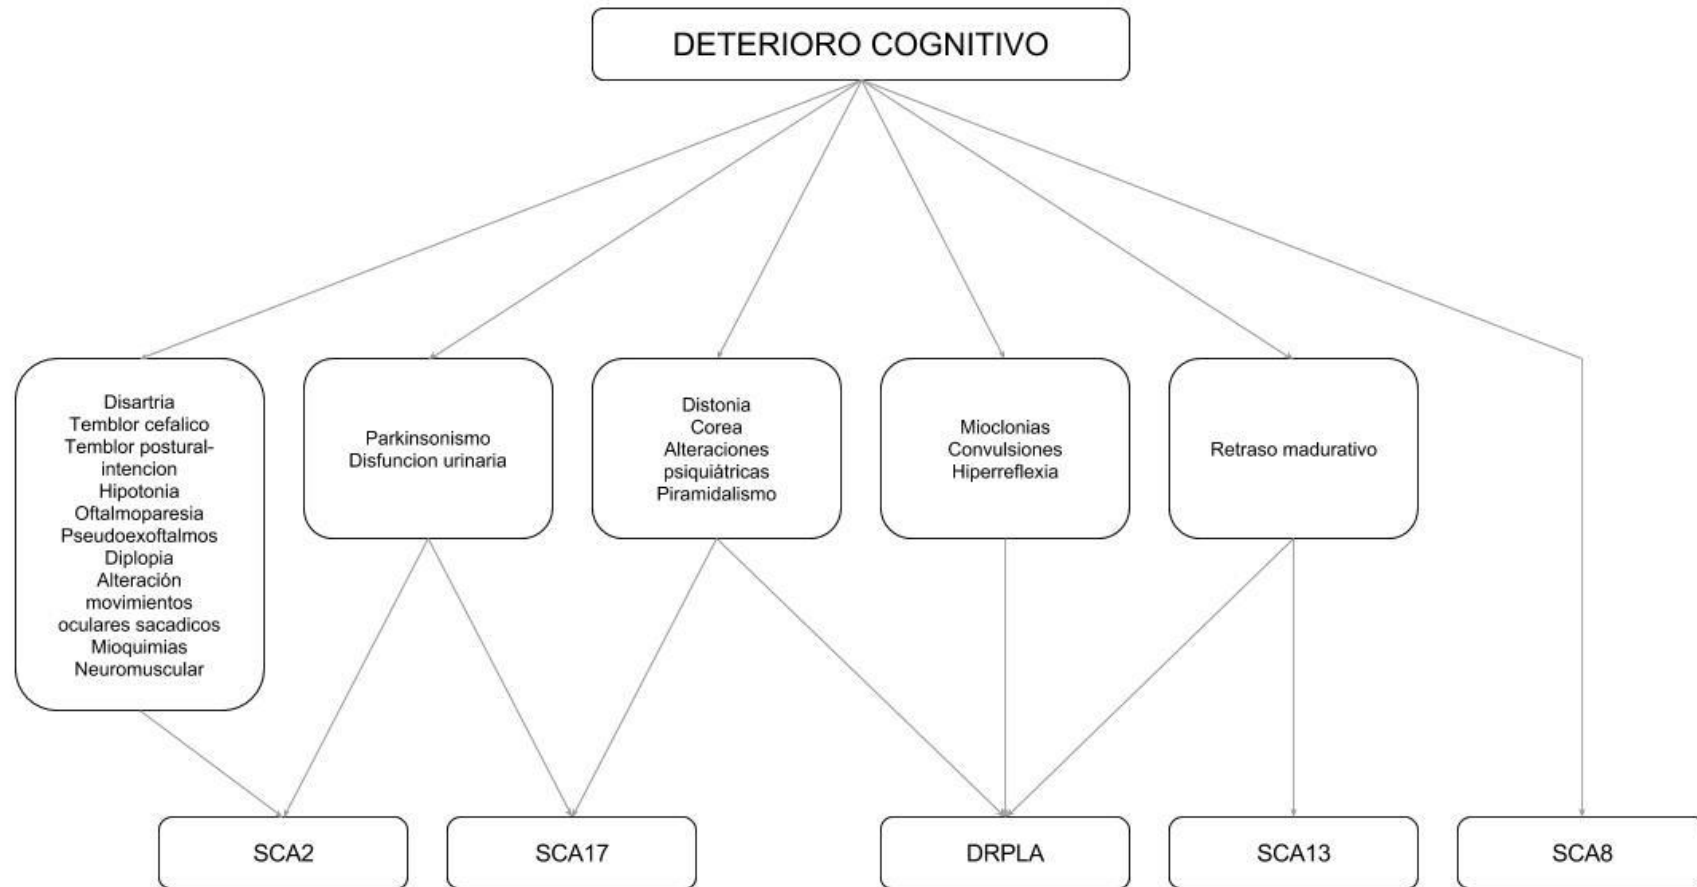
DETERIORO COGNITIVO

Disartria
Temblor cefalico
Temblor postural-intencion
Hipotonia
Oftalmoparesia
Pseudoexoftalmos
Diplopia
Alteración movimientos oculares sacadicos
Mioquimias
Neuromuscular

Parkinsonismo
Disfuncion urinaria

Distonia
Corea
Alteraciones psiquiátricas
Piramidalismo

Mioclonias
Convulsiones
Hiperreflexia

Retraso madurativo

SCA2

SCA17

DRPLA

SCA13

SCA8